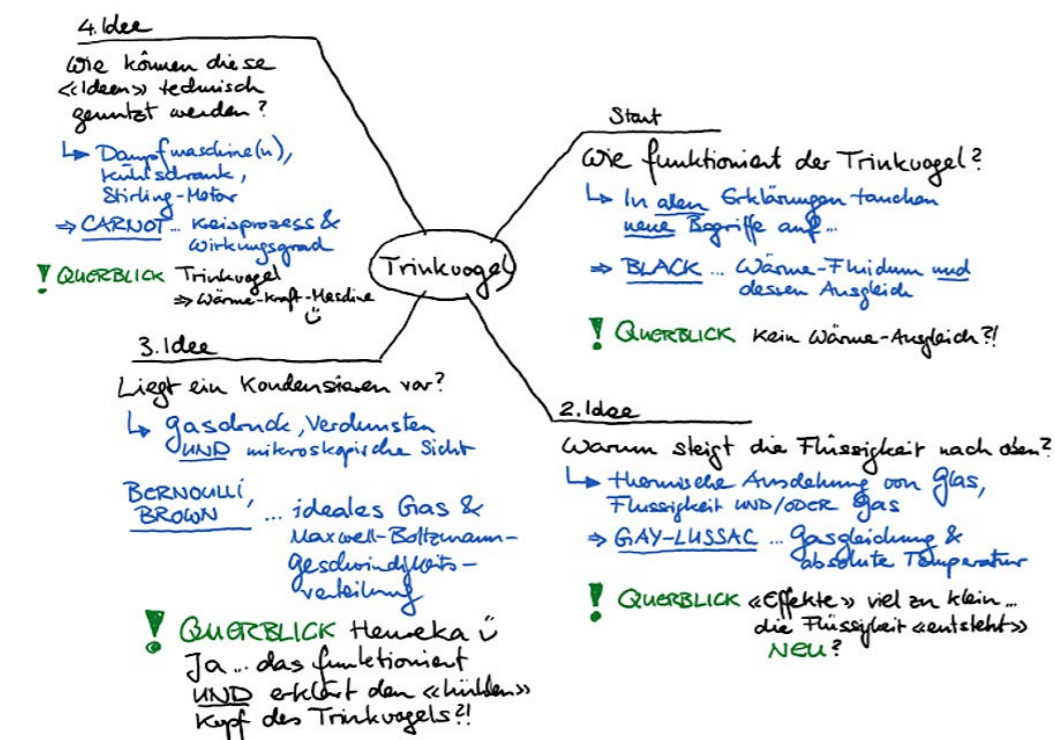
4. Idee

Wie können diese «Ideen» technisch genutzt werden?

↳ Dampfmaschine(n), Kühlschrank, Stirling-Motor

⇒ CARNOT ... Kreisprozess & Wirkungsgrad

! QUERBLICK Trinkvogel ⇒ Wärme-Kraft-Maschine ü

Start

Wie funktioniert der Trinkvogel?

↳ In allen Erklärungen tauchen neue Begriffe auf...

⇒ BLACK ... Wärme-Fluidum und dessen Ausgleich

! QUERBLICK Kein Wärme-Ausgleich?!

Trinkvogel

3. Idee

Liegt ein Kondensieren vor?

↳ Gasdruck, Verdunsten UND mikroskopische Sicht

BERNOULLI, BROWN ... ideales Gas & Maxwell-Boltzmann-Geschwindigkeits-verteilung

! QUERBLICK Heureka ü
Ja ... das funktioniert UND erklärt den «kühlen» Kopf des Trinkvogels?!

2. Idee

Warum steigt die Flüssigkeit nach oben?

↳ thermische Ausdehnung von Glas, Flüssigkeit UND/ODER Gas

⇒ GAY-LUSSAC ... Gasgleichung & absolute Temperatur

! QUERBLICK «Effekte» viel zu klein ... die Flüssigkeit «entsteht» NEU?